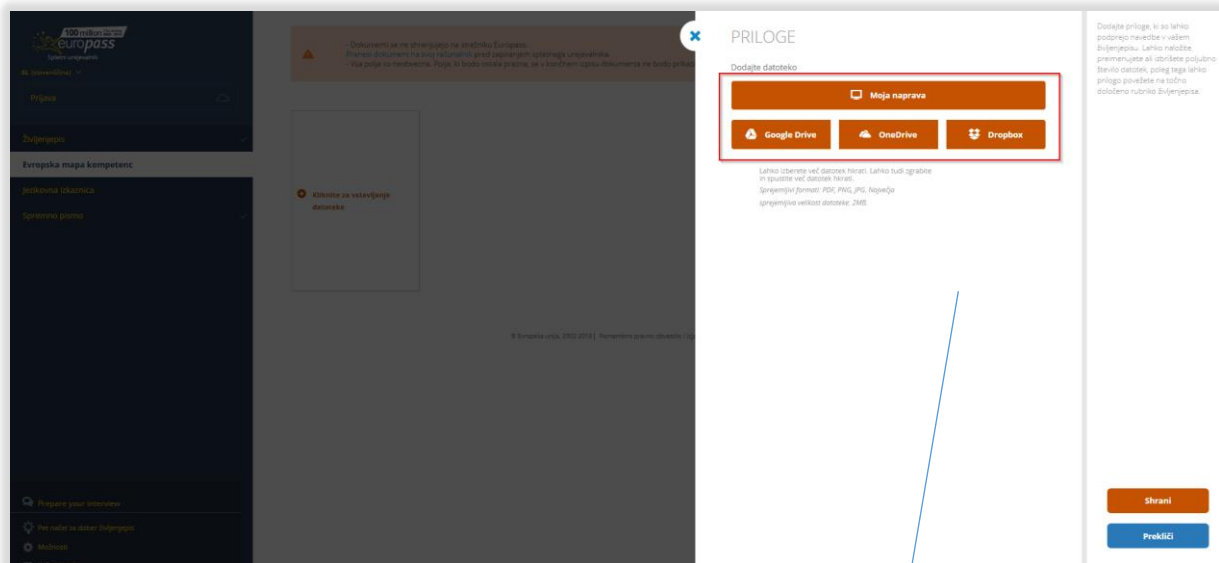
100 million europass

sl (slovenščina)

Prijava

Življenjepis

Evropska mapa kompetenc

Jezikovna izkaznica

Spremno pismo

- Dokumenti se ne shranjujejo na strežniku Europass.
Prenesi dokument na svoj računalnik pred zaprtjem spletnega urejevalnika.
- Vsa polja so neobvezna. Polja, ki bodo ostala prazna, se v končnem izpisu dokumenta ne bodo prikaz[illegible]

Kliknite za vstavljanje datoteke

© Evropska unija, 2002-2013 | Pomembno pravno obvestilo | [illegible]

Prepare your interview

Pet načel za dober življenjepis

Mybrain

PRILOGE

Dodajte datoteko

Moja naprava

Google Drive

OneDrive

Dropbox

Lahko izberete več datotek hkrati. Lahko tudi zgrabite in spustite več datotek hkrati.
Sprejemljivi formati: PDF, PNG, JPG. Največja sprejemljiva velikost datoteke: 2MB.

Dodajte priloge, ki so lahko podprejo navedbe v vašem življenjepisu. Lahko naložite, preimenujete ali izbrišete poljubno število datotek, poleg tega lahko prilogo povežete na točno določeno rubriko življenjepisa.

Shrani

Prekliči